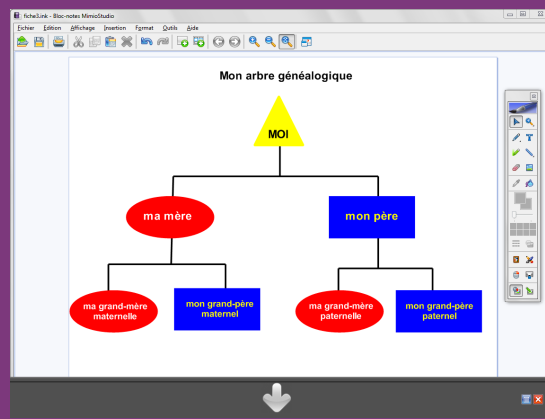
fiche3.ink - Bloc-notes MimioStudio

Fichier Edition Affichage Insertion Format Outils Aide

Mon arbre généalogique

MOI

ma mère

mon père

ma grand-mère maternelle

mon grand-père maternel

ma grand-mère paternelle

mon grand-père paternel